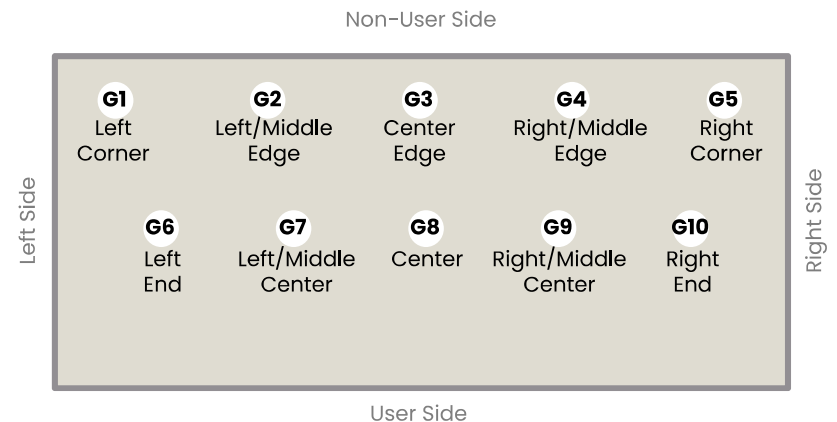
Non-User Side

Left Side

Right Side

G1
Left
Corner

G2
Left/Middle
Edge

G3
Center
Edge

G4
Right/Middle
Edge

G5
Right
Corner

G6
Left
End

G7
Left/Middle
Center

G8
Center

G9
Right/Middle
Center

G10
Right
End

User Side